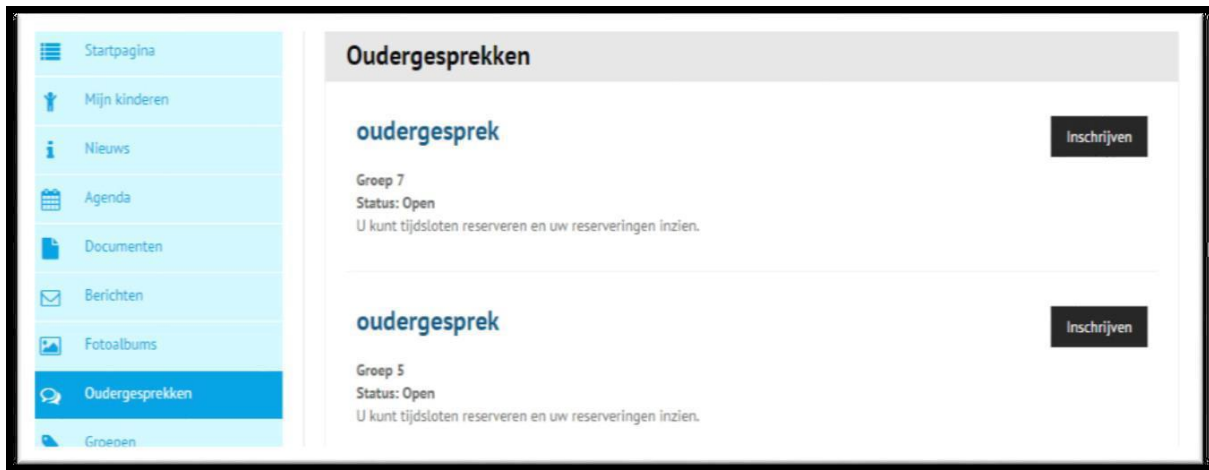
Startpagina
Mijn kinderen
Nieuws
Agenda
Documenten
Berichten
Fotoalbums
Oudergesprekken
Groepen

Oudergesprekken

oudergesprek

Inschrijven

Groep 7
Status: Open
U kunt tijdsloten reserveren en uw reserveringen inzien.

oudergesprek

Inschrijven

Groep 5
Status: Open
U kunt tijdsloten reserveren en uw reserveringen inzien.